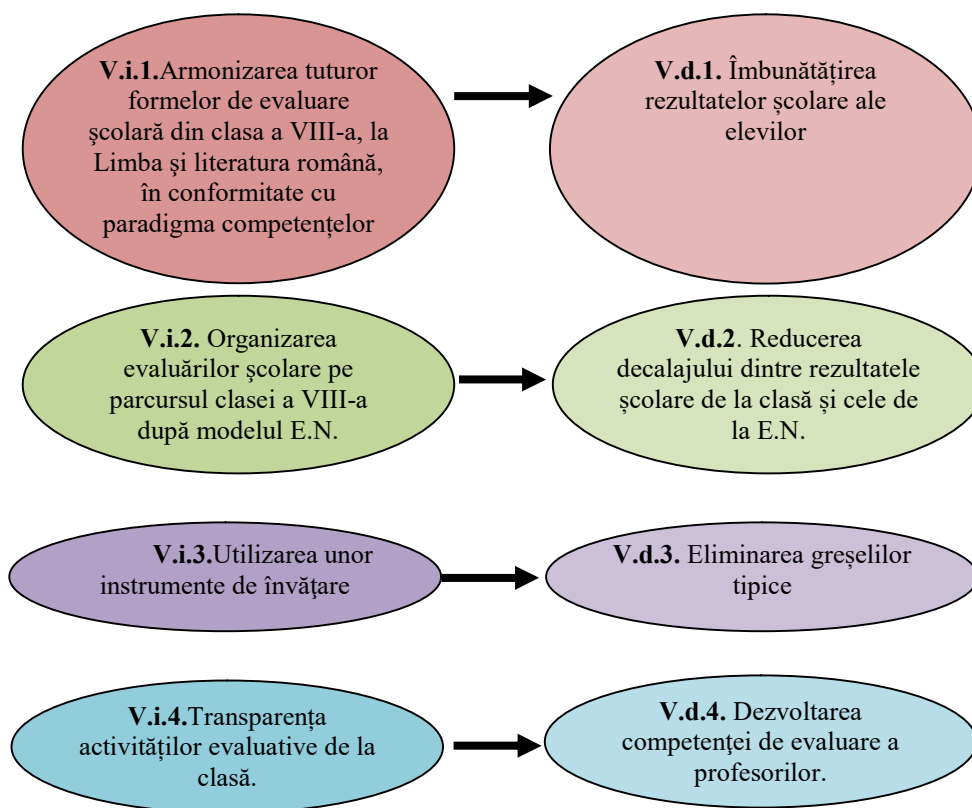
**V.i.1.**Armonizarea tuturor formelor de evaluare şcolară din clasa a VIII-a, la Limba şi literatura română, în conformitate cu paradigma competențelor

**V.d.1.** Îmbunătățirea rezultatelor școlare ale elevilor

**V.i.2.** Organizarea evaluărilor şcolare pe parcursul clasei a VIII-a după modelul E.N.

**V.d.2**. Reducerea decalajului dintre rezultatele şcolare de la clasă şi cele de la E.N.

**V.i.3.**Utilizarea unor instrumente de învăţare

**V.d.3.** Eliminarea greşelilor tipice

**V.i.4.**Transparența activităților evaluative de la clasă.

**V.d.4.** Dezvoltarea competenţei de evaluare a profesorilor.